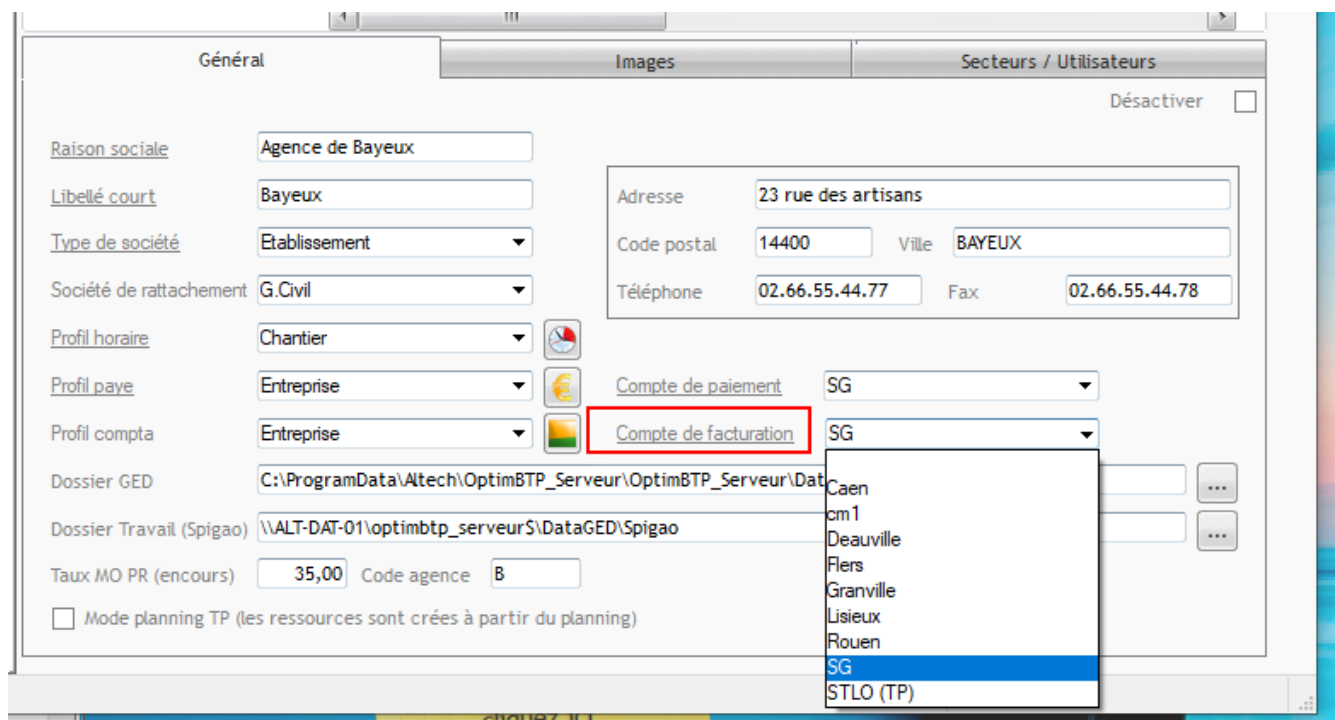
Général | Images | Secteurs / Utilisateurs

Désactiver

Raison sociale: Agence de Bayeux

Libellé court: Bayeux

Type de société: Etablissement

Société de rattachement: G.Civil

Profil horaire: Chantier

Profil paye: Entreprise

Profil compta: Entreprise

Adresse: 23 rue des artisans

Code postal: 14400 Ville: BAYEUX

Téléphone: 02.66.55.44.77 Fax: 02.66.55.44.78

Compte de paiement: SG

Compte de facturation: SG

Dossier GED: C:\ProgramData\Altech\OptimBTP_Serveur\OptimBTP_Serveur\Dat

Dossier Travail (Spigao): \\ALT-DAT-01\optimbtp_serveurS\DataGED\Spigao

Taux MO PR (encours): 35,00 Code agence: B

Mode planning TP (les ressources sont crées à partir du planning)

Caen
cm1
Deauville
Flers
Granville
Lisieux
Rouen
SG
STLO (TP)

...
...